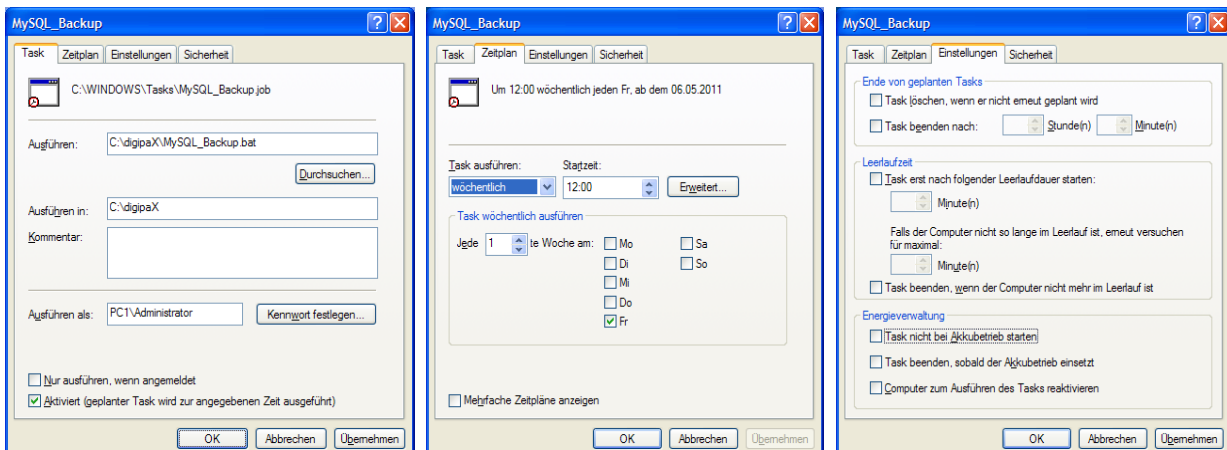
MySQL_Backup

Task | Zeitplan | Einstellungen | Sicherheit

C:\WINDOWS\Tasks\MySQL_Backup.job

Ausführen: C:\digipaX\MySQL_Backup.bat

Durchsuchen...

Ausführen in: C:\digipaX

Kommentar:

Ausführen als: PC1\Administrator

Kennwort festlegen...

Nur ausführen, wenn angemeldet

Aktiviert (geplanter Task wird zur angegebenen Zeit ausgeführt)

OK | Abbrechen | Übernehmen

MySQL_Backup

Task | Zeitplan | Einstellungen | Sicherheit

Um 12:00 wöchentlich jeden Fr, ab dem 06.05.2011

Task ausführen: wöchentlich

Startzeit: 12:00

Erweitert...

Task wöchentlich ausführen

Jede 1 te Woche am:

Mo
Di
Mi
Do
Fr
Sa
So

Mehrfache Zeitpläne anzeigen

OK | Abbrechen | Übernehmen

MySQL_Backup

Task | Zeitplan | Einstellungen | Sicherheit

Ende von geplanten Tasks

Task löschen, wenn er nicht erneut geplant wird

Task beenden nach: Stunde(n) Minute(n)

Leerlaufzeit

Task erst nach folgender Leerlaufdauer starten:

Minute(n)

Falls der Computer nicht so lange im Leerlauf ist, erneut versuchen für maximal:

Minute(n)

Task beenden, wenn der Computer nicht mehr im Leerlauf ist

Energieverwaltung

Task nicht bei Akkubetrieb starten

Task beenden, sobald der Akkubetrieb einsetzt

Computer zum Ausführen des Tasks reaktivieren

OK | Abbrechen | Übernehmen